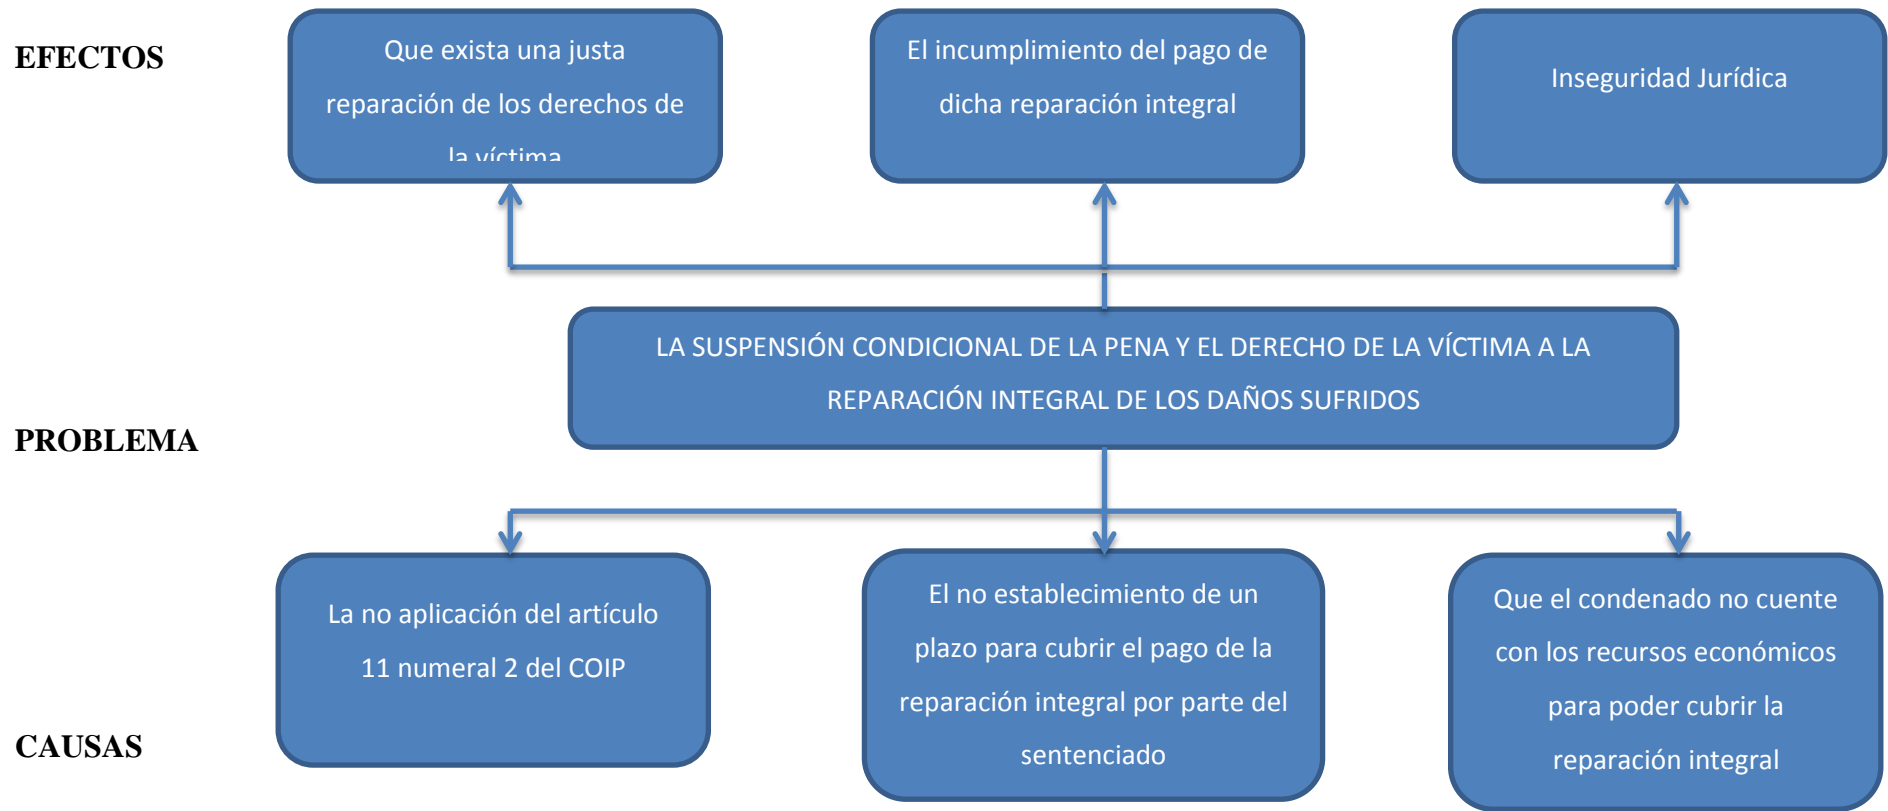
EFECTOS

Que exista una justa reparación de los derechos de la víctima

El incumplimiento del pago de dicha reparación integral

Inseguridad Jurídica

LA SUSPENSIÓN CONDICIONAL DE LA PENA Y EL DERECHO DE LA VÍCTIMA A LA REPARACIÓN INTEGRAL DE LOS DAÑOS SUFRIDOS

PROBLEMA

La no aplicación del artículo 11 numeral 2 del COIP

El no establecimiento de un plazo para cubrir el pago de la reparación integral por parte del sentenciado

Que el condenado no cuente con los recursos económicos para poder cubrir la reparación integral

CAUSAS